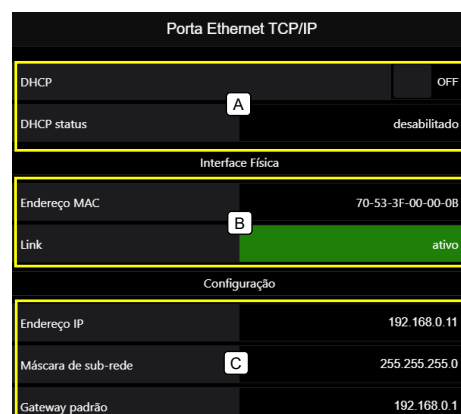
Porta Ethernet TCP/IP

DHCP
OFF
A
DHCP status
desabilitado

Interface Física

Endereço MAC
70-53-3F-00-00-0B
B
Link
ativo

Configuração

Endereço IP
192.168.0.11
Máscara de sub-rede
C
255.255.255.0
Gateway padrão
192.168.0.1